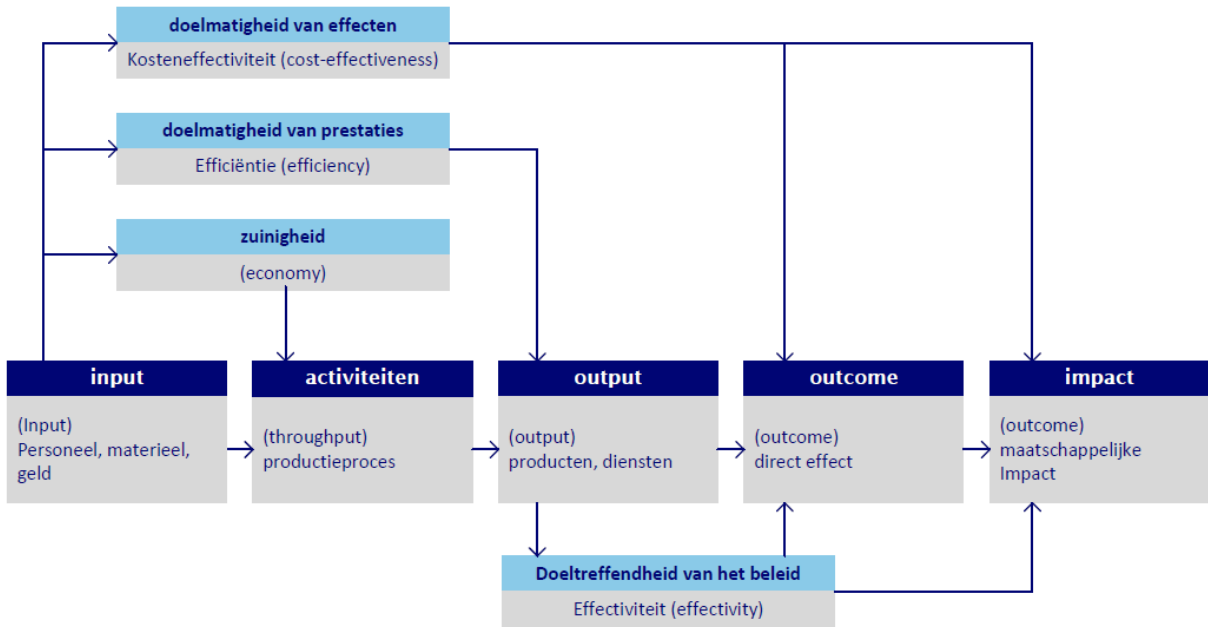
doelmatigheid van effecten
Kosteneffectiviteit (cost-effectiveness)

doelmatigheid van prestaties
Efficiëntie (efficiency)

zuinigheid
(economy)

input
(Input)
Personeel, materieel, geld

activiteiten
(throughput)
productieproces

output
(output)
producten, diensten

outcome
(outcome)
direct effect

impact
(outcome)
maatschappelijke Impact

Doeltreffendheid van het beleid
Effectiviteit (effectivity)